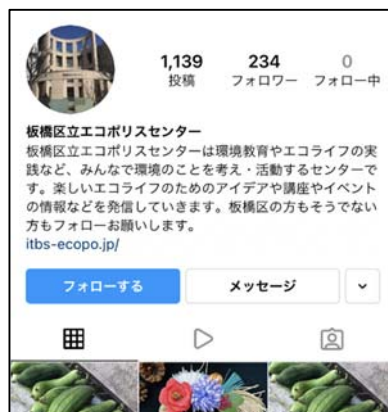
1,139
投稿

234
フォロワー

0
フォロー中

板橋区立エコポリスセンター
板橋区立エコポリスセンターは環境教育やエコライフの実践など、みんなで環境のことを考え・活動するセンターです。楽しいエコライフのためのアイデアや講座やイベントの情報などを発信していきます。板橋区の方もそうでない方もフォローお願いします。
itbs-ecopo.jp/

フォローする

メッセージ